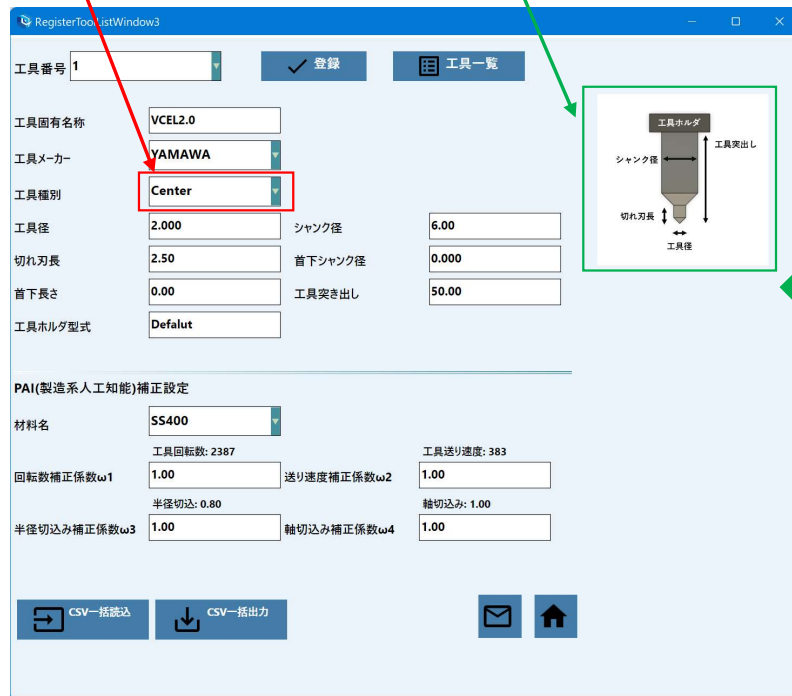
RegisterToolListWindow3

工具番号 1

登録

工具一覧

工具固有名称 VCEL2.0

工具メーカー YAMAWA

工具種別 Center

工具径 2.000

シャンク径 6.00

切れ刃長 2.50

首下シャンク径 0.000

首下長さ 0.00

工具突き出し 50.00

工具ホルダ型式 Defalut

工具ホルダ

工具突出し

シャンク径

切れ刃長

工具径

PAI(製造系人工知能)補正設定

材料名 SS400

工具回転数: 2387

工具送り速度: 383

回転数補正係数ω1 1.00

送り速度補正係数ω2 1.00

半径切込: 0.80

軸切込み: 1.00

半径切込み補正係数ω3 1.00

軸切込み補正係数ω4 1.00

CSV一括読込

CSV一括出力